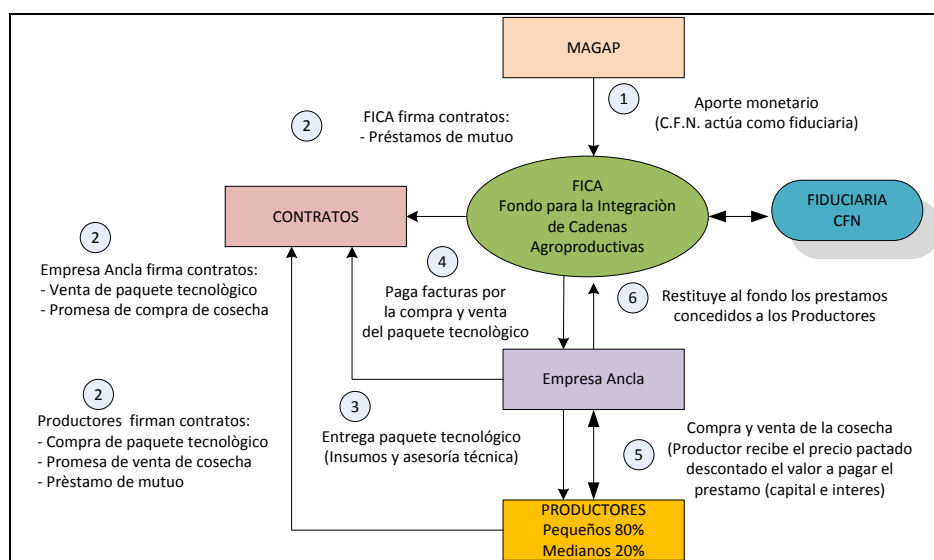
MAGAP

1

Aporte monetario
(C.F.N. actúa como fiduciaria)

2

FICA firma contratos:
- Préstamos de mutuo

CONTRATOS

FICA
Fondo para la Integraciòn
de Cadenas
Agroproductivas

FIDUCIARIA
CFN

2

Empresa Ancla firma contratos:
- Venta de paquete tecnològico
- Promesa de compra de cosecha

4

Paga facturas por
la compra y venta
del paquete tecnològico

6

Restituye al fondo los prestamos
concedidos a los Productores

Empresa Ancla

2

Productores firman contratos:
- Compra de paquete tecnològico
- Promesa de venta de cosecha
- Prèstamo de mutuo

3

Entrega paquete tecnológico
(Insumos y asesoría técnica)

5

Compra y venta de la cosecha
(Productor recibe el precio pactado
descontado el valor a pagar el
prestamo (capital e interes)

PRODUCTORES
Pequeños 80%
Medianos 20%